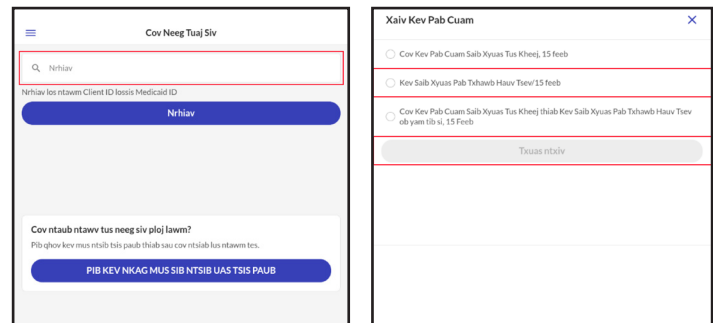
Cov Neeg Tuaj Siv

Nrhiav

Nrhiav los ntawm Client ID lossis Medicaid ID

Nrhiav

Cov ntaub ntawv tus neeg siv ploj lawm?

Pib qhov kev mus ntsib tsis paub thiab sau cov ntsiab lus ntawm tes.

PIB KEV NKAG MUS SIB NTSIB UAS TSIS PAUB

Xaiv Kev Pab Cuam

Cov Kev Pab Cuam Saib Xyuas Tus Kheej, 15 feeb

Kev Saib Xyuas Pab Txhawb Hauv Tsev/15 feeb

Cov Kev Pab Cuam Saib Xyuas Tus Kheej thiab Kev Saib Xyuas Pab Txhawb Hauv Tsev ob yam tib si, 15 Feeb

Txuas ntxiv